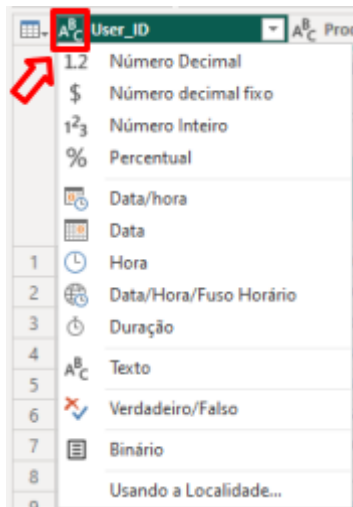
$A^B_C$ User_ID $A^B_C$ Prod

1.2 Número Decimal
$ Número decimal fixo
$1^2_3$ Número Inteiro
% Percentual
Data/hora
Data
Hora
Data/Hora/Fuso Horário
Duração
$A^B_C$ Texto
Verdadeiro/Falso
Binário
Usando a Localidade...

1
2
3
4
5
6
7
8
9